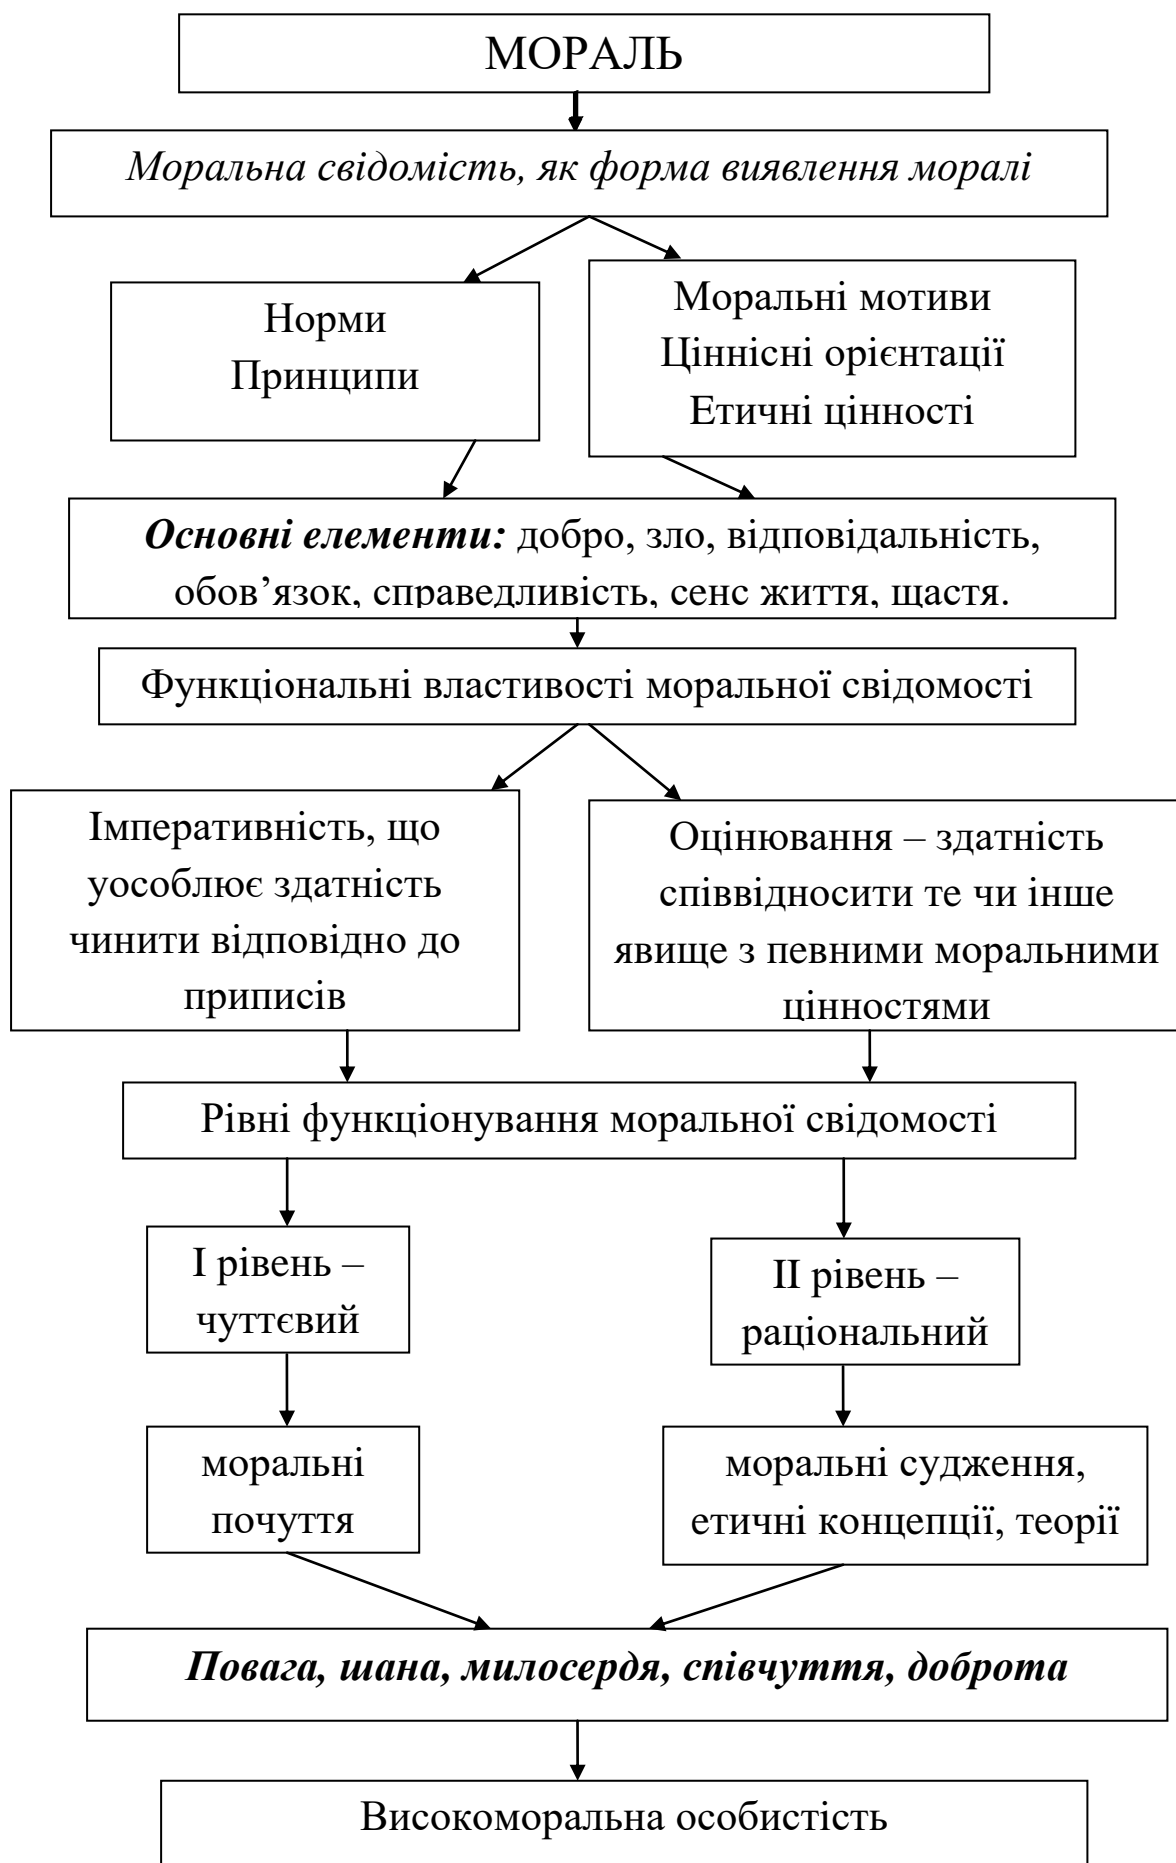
МОРАЛЬ

Моральна свідомість, як форма виявлення моралі

Норми
Принципи

Моральні мотиви
Ціннісні орієнтації
Етичні цінності

Основні елементи: добро, зло, відповідальність, обов’язок, справедливість, сенс життя, щастя.

Функціональні властивості моральної свідомості

Імперативність, що уособлює здатність чинити відповідно до приписів

Оцінювання – здатність співвідносити те чи інше явище з певними моральними цінностями

Рівні функціонування моральної свідомості

І рівень – чуттєвий

ІІ рівень – раціональний

моральні почуття

моральні судження, етичні концепції, теорії

Повага, шана, милосердя, співчуття, доброта

Високоморальна особистість